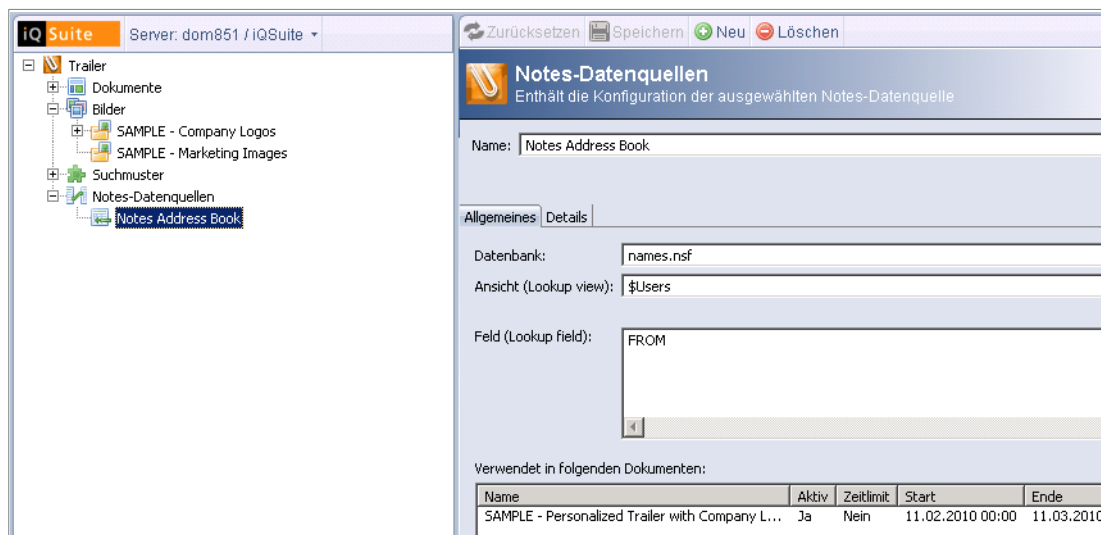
iQ Suite Server: dom851 / iQSuite

Trailer
Dokumente
Bilder
SAMPLE - Company Logos
SAMPLE - Marketing Images
Suchmuster
Notes-Datenquellen
Notes Address Book

Zurücksetzen Speichern Neu Löschen

Notes-Datenquellen
Enthält die Konfiguration der ausgewählten Notes-Datenquelle

Name: Notes Address Book

Allgemeines Details

Datenbank: names.nsf
Ansicht (Lookup view): $Users

Feld (Lookup field): FROM

Verwendet in folgenden Dokumenten:

| Name | Aktiv | Zeitlimit | Start | Ende |
|---|---|---|---|---|
| SAMPLE - Personalized Trailer with Company L... | Ja | Nein | 11.02.2010 00:00 | 11.03.2010 |